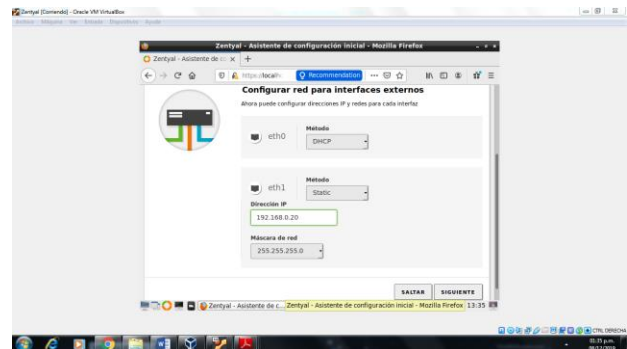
Zentyal [Corriendo] - Oracle VM VirtualBox

Archivo Máquina Ver Entrada Dispositivos Ayuda

Zentyal - Asistente de configuración inicial - Mozilla Firefox

Zentyal - Asistente de c ×

https://localh

Recommendation

Configurar red para interfaces externos

Ahora puede configurar direcciones IP y redes para cada interfaz

eth0

Método

DHCP

eth1

Método

Static

Dirección IP

192.168.0.20

Máscara de red

255.255.255.0

SALTAR

SIGUIENTE

Zentyal - Asistente de c...

Zentyal - Asistente de configuración inicial - Mozilla Firefox

13:35

CTRL DERECHA

01:35 p.m.

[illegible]